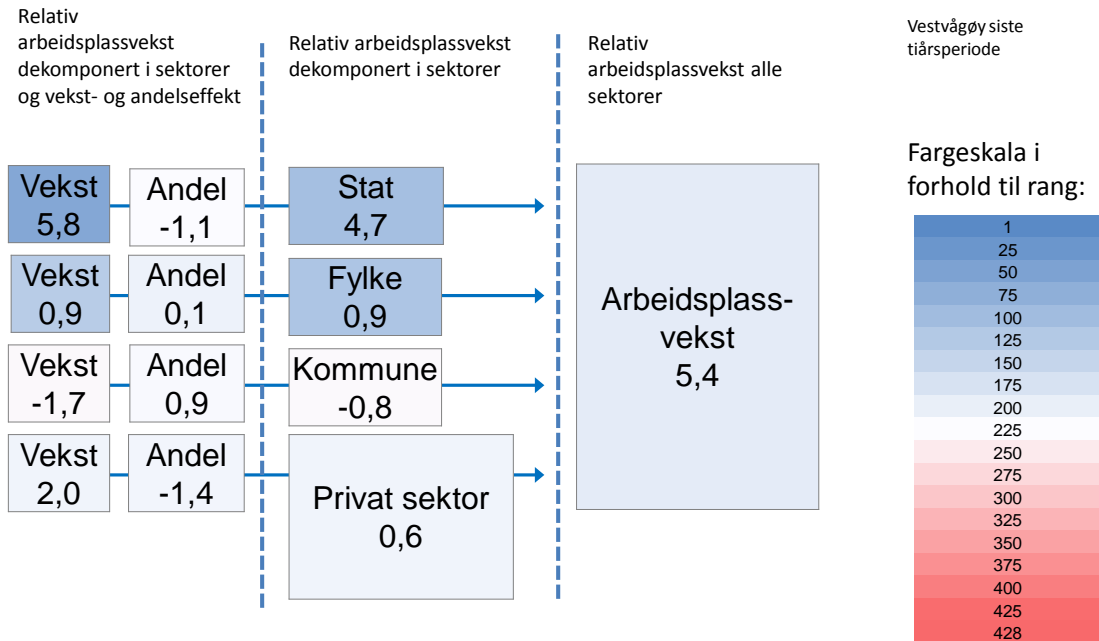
Relativ arbeidsplassvekst dekomponert i sektorer og vekst- og andelseffekt

Relativ arbeidsplassvekst dekomponert i sektorer

Relativ arbeidsplassvekst alle sektorer

Vestvågøy siste tiårsperiode

Fargeskala i forhold til rang:

Vekst 5,8

Andel -1,1

Stat 4,7

Vekst 0,9

Andel 0,1

Fylke 0,9

Vekst -1,7

Andel 0,9

Kommune -0,8

Vekst 2,0

Andel -1,4

Privat sektor 0,6

Arbeidsplassvekst 5,4

1
25
50
75
100
125
150
175
200
225
250
275
300
325
350
375
400
425
428